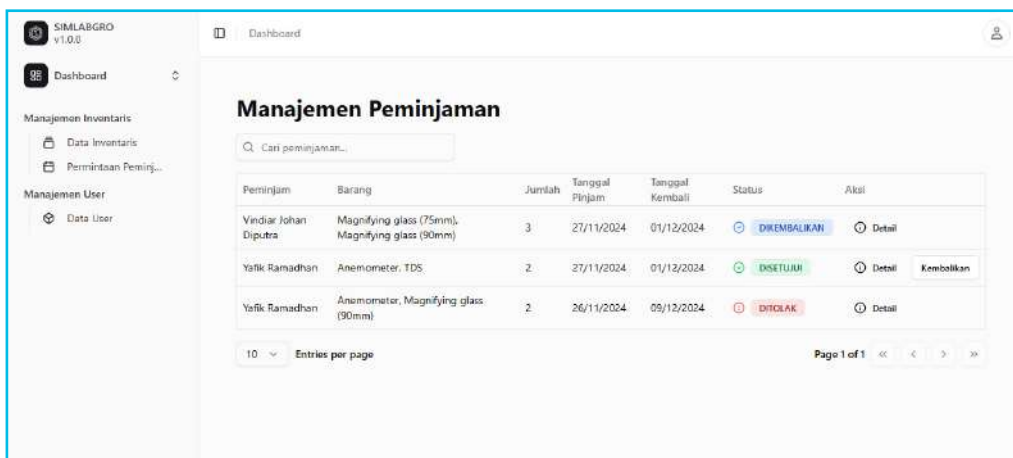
SIMLABGRO
v1.0.0

Dashboard

Manajemen Inventaris
Data Inventaris
Permintaan Peminj...
Manajemen User
Data User

Dashboard

Manajemen Peminjaman

Cari peminjaman...

| Peminjam | Barang | Jumlah | Tanggal Pinjam | Tanggal Kembali | Status | Aksi | |
|---|---|---|---|---|---|---|---|
| Vindiar Johan Diputra | Magnifying glass (75mm), Magnifying glass (90mm) | 3 | 27/11/2024 | 01/12/2024 | DIKEMBALIKAN | Detail | |
| Yafik Ramadhan | Anemometer, TDS | 2 | 27/11/2024 | 01/12/2024 | DISETUJUI | Detail | Kembalikan |
| Yafik Ramadhan | Anemometer, Magnifying glass (90mm) | 2 | 26/11/2024 | 09/12/2024 | DITOLAK | Detail | |

10 Entries per page

Page 1 of 1